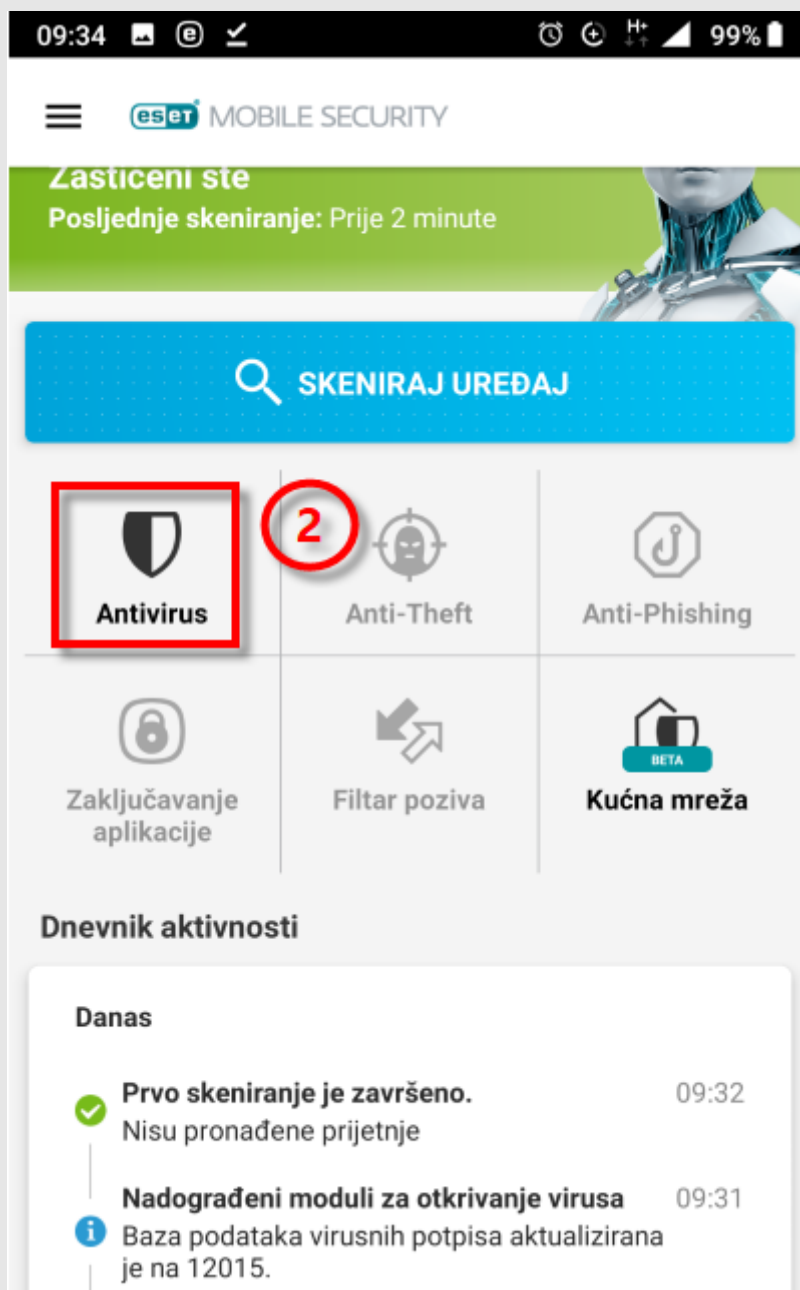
09:34 99%

ESET MOBILE SECURITY

Zaštićeni ste
Posljednje skeniranje: Prije 2 minute

SKENIRAJ UREĐAJ

2

Antivirus

Anti-Theft

Anti-Phishing

Zaključavanje aplikacije

Filtar poziva

BETA
Kućna mreža

Dnevnik aktivnosti

Danas

Prvo skeniranje je završeno. 09:32
Nisu pronađene prijetnje

Nadograđeni moduli za otkrivanje virusa 09:31
Baza podataka virusnih potpisa aktualizirana je na 12015.